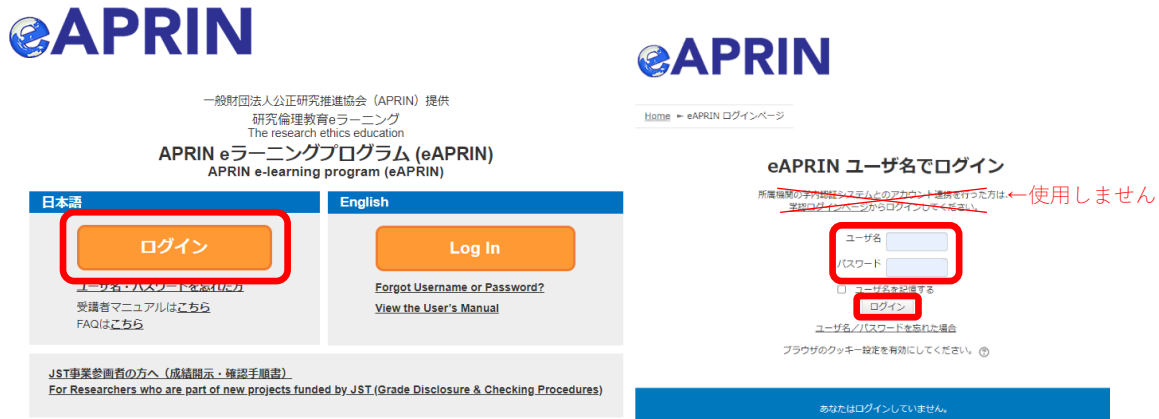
eAPRIN

一般財団法人公正研究推進協会（APRIN）提供
研究倫理教育eラーニング
The research ethics education
APRIN eラーニングプログラム (eAPRIN)
APRIN e-learning program (eAPRIN)

日本語

ログイン

ユーザ名・パスワードを忘れた方
受講者マニュアルはこちら
FAQはこちら

English

Log In

Forgot Username or Password?
View the User's Manual

JST事業参画者の方へ（成績開示・確認手順書）
For Researchers who are part of new projects funded by JST (Grade Disclosure & Checking Procedures)

eAPRIN

Home ► eAPRIN ログインページ

eAPRIN ユーザ名でログイン

所属機関の学内認証システムとのアカウント連携を行った方は、学認ログインページからログインしてください。 ←使用しません

ユーザ名
パスワード
ユーザ名を記憶する
ログイン
ユーザ名／パスワードを忘れた場合
ブラウザのクッキー設定を有効にしてください。

あなたはログインしていません。